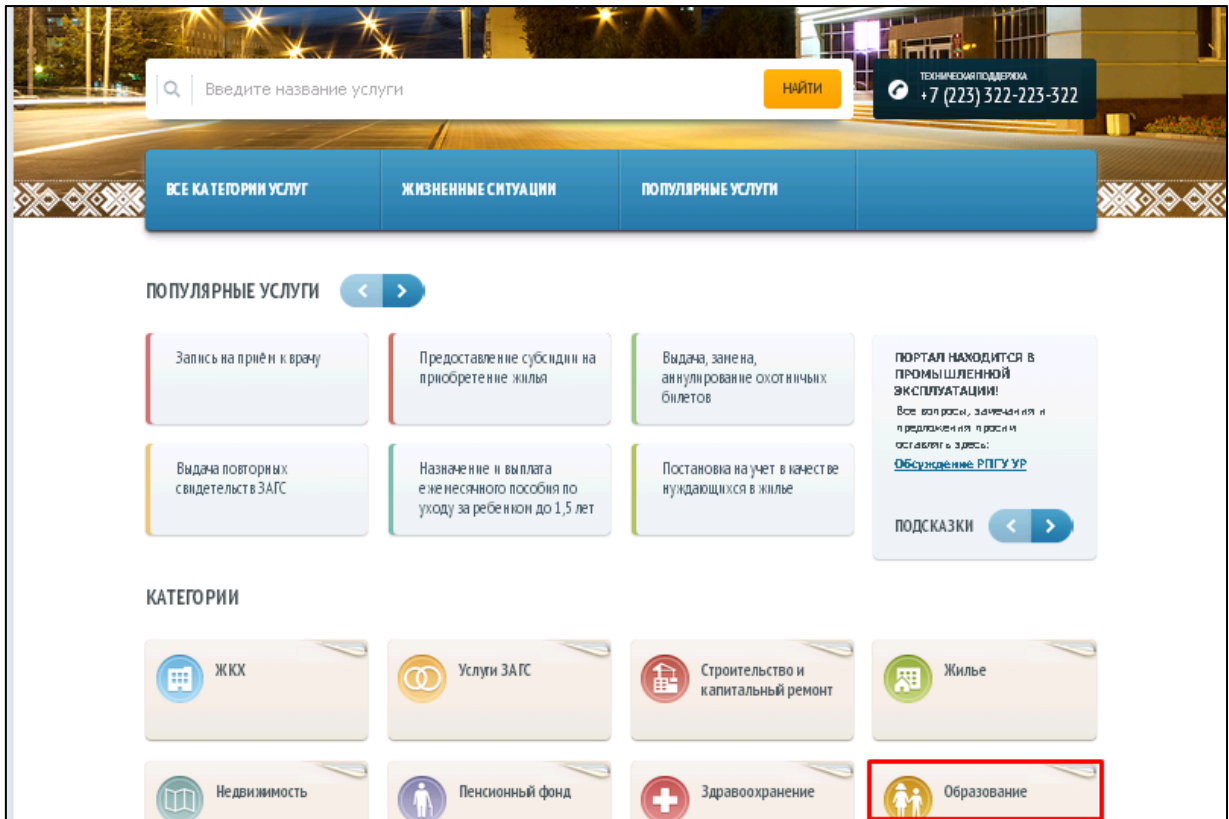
Введите название услуги

НАЙТИ

ТЕХНИЧЕСКАЯ ПОДДЕРЖКА
+7 (223) 322-223-322

ВСЕ КАТЕГОРИИ УСЛУГ
ЖИЗНЕННЫЕ СИТУАЦИИ
ПОПУЛЯРНЫЕ УСЛУГИ

ПОПУЛЯРНЫЕ УСЛУГИ

Запись на приём к врачу

Предоставление субсидии на приобретение жилья

Выдача, замена, аннулирование охотничьих билетов

Выдача повторных свидетельств ЗАГС

Назначение и выплата ежемесячного пособия по уходу за ребенком до 1,5 лет

Постановка на учет в качестве нуждающихся в жилье

ПОРТАЛ НАХОДИТСЯ В ПРОМЫШЛЕННОЙ ЭКСПЛУАТАЦИИ!
Все вопросы, замечания и предложения просим оставлять здесь:
Обсуждение РПГУ УР

ПОДСКАЗКИ

КАТЕГОРИИ

ЖКХ
Услуги ЗАГС
Строительство и капитальный ремонт
Жилье
Недвижимость
Пенсионный фонд
Здравоохранение
Образование